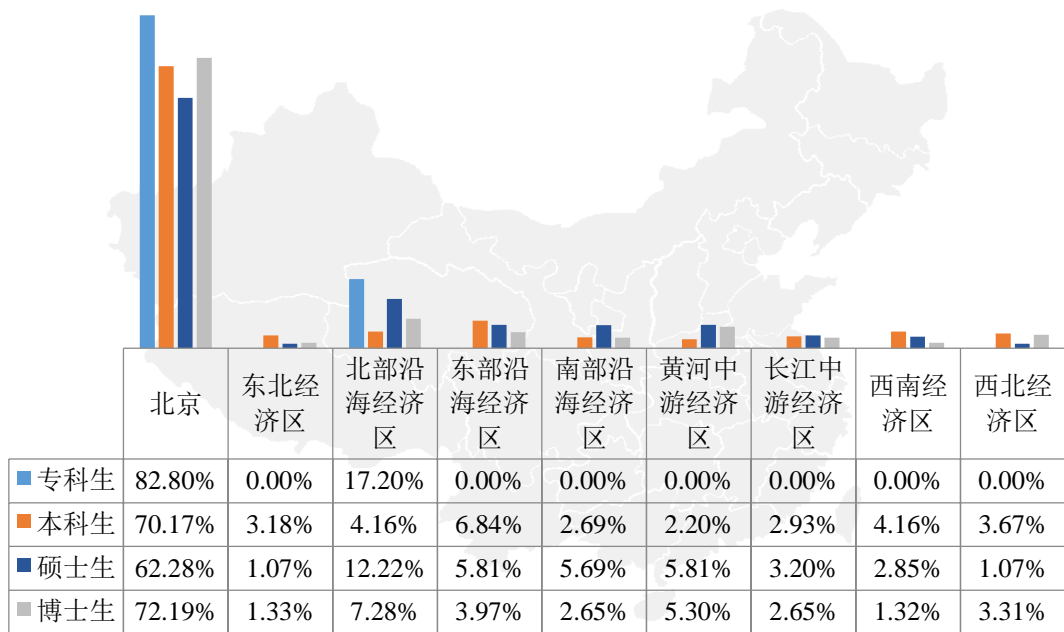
| | 北京 | 东北经济区 | 北部沿海经济区 | 东部沿海经济区 | 南部沿海经济区 | 黄河中游经济区 | 长江中游经济区 | 西南经济区 | 西北经济区 |
|---|---|---|---|---|---|---|---|---|---|
| 专科生 | 82.80% | 0.00% | 17.20% | 0.00% | 0.00% | 0.00% | 0.00% | 0.00% | 0.00% |
| 本科生 | 70.17% | 3.18% | 4.16% | 6.84% | 2.69% | 2.20% | 2.93% | 4.16% | 3.67% |
| 硕士生 | 62.28% | 1.07% | 12.22% | 5.81% | 5.69% | 5.81% | 3.20% | 2.85% | 1.07% |
| 博士生 | 72.19% | 1.33% | 7.28% | 3.97% | 2.65% | 5.30% | 2.65% | 1.32% | 3.31% |